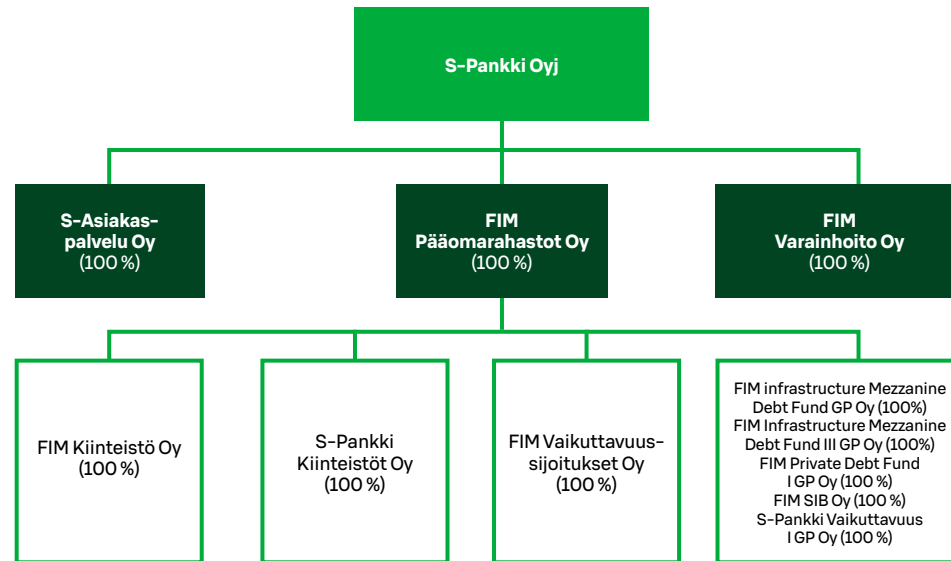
S-Pankki Oyj

S-Asiakaspalvelu Oy
(100 %)

FIM
Pääomarahastot Oy
(100 %)

FIM
Varainhoito Oy
(100 %)

FIM Kiinteistö Oy
(100 %)

S-Pankki
Kiinteistöt Oy
(100 %)

FIM Vaikuttavuus-
sijoitukset Oy
(100 %)

FIM infrastructure Mezzanine Debt Fund GP Oy (100%)
FIM Infrastructure Mezzanine Debt Fund III GP Oy (100%)
FIM Private Debt Fund I GP Oy (100 %)
FIM SIB Oy (100 %)
S-Pankki Vaikuttavuus I GP Oy (100 %)